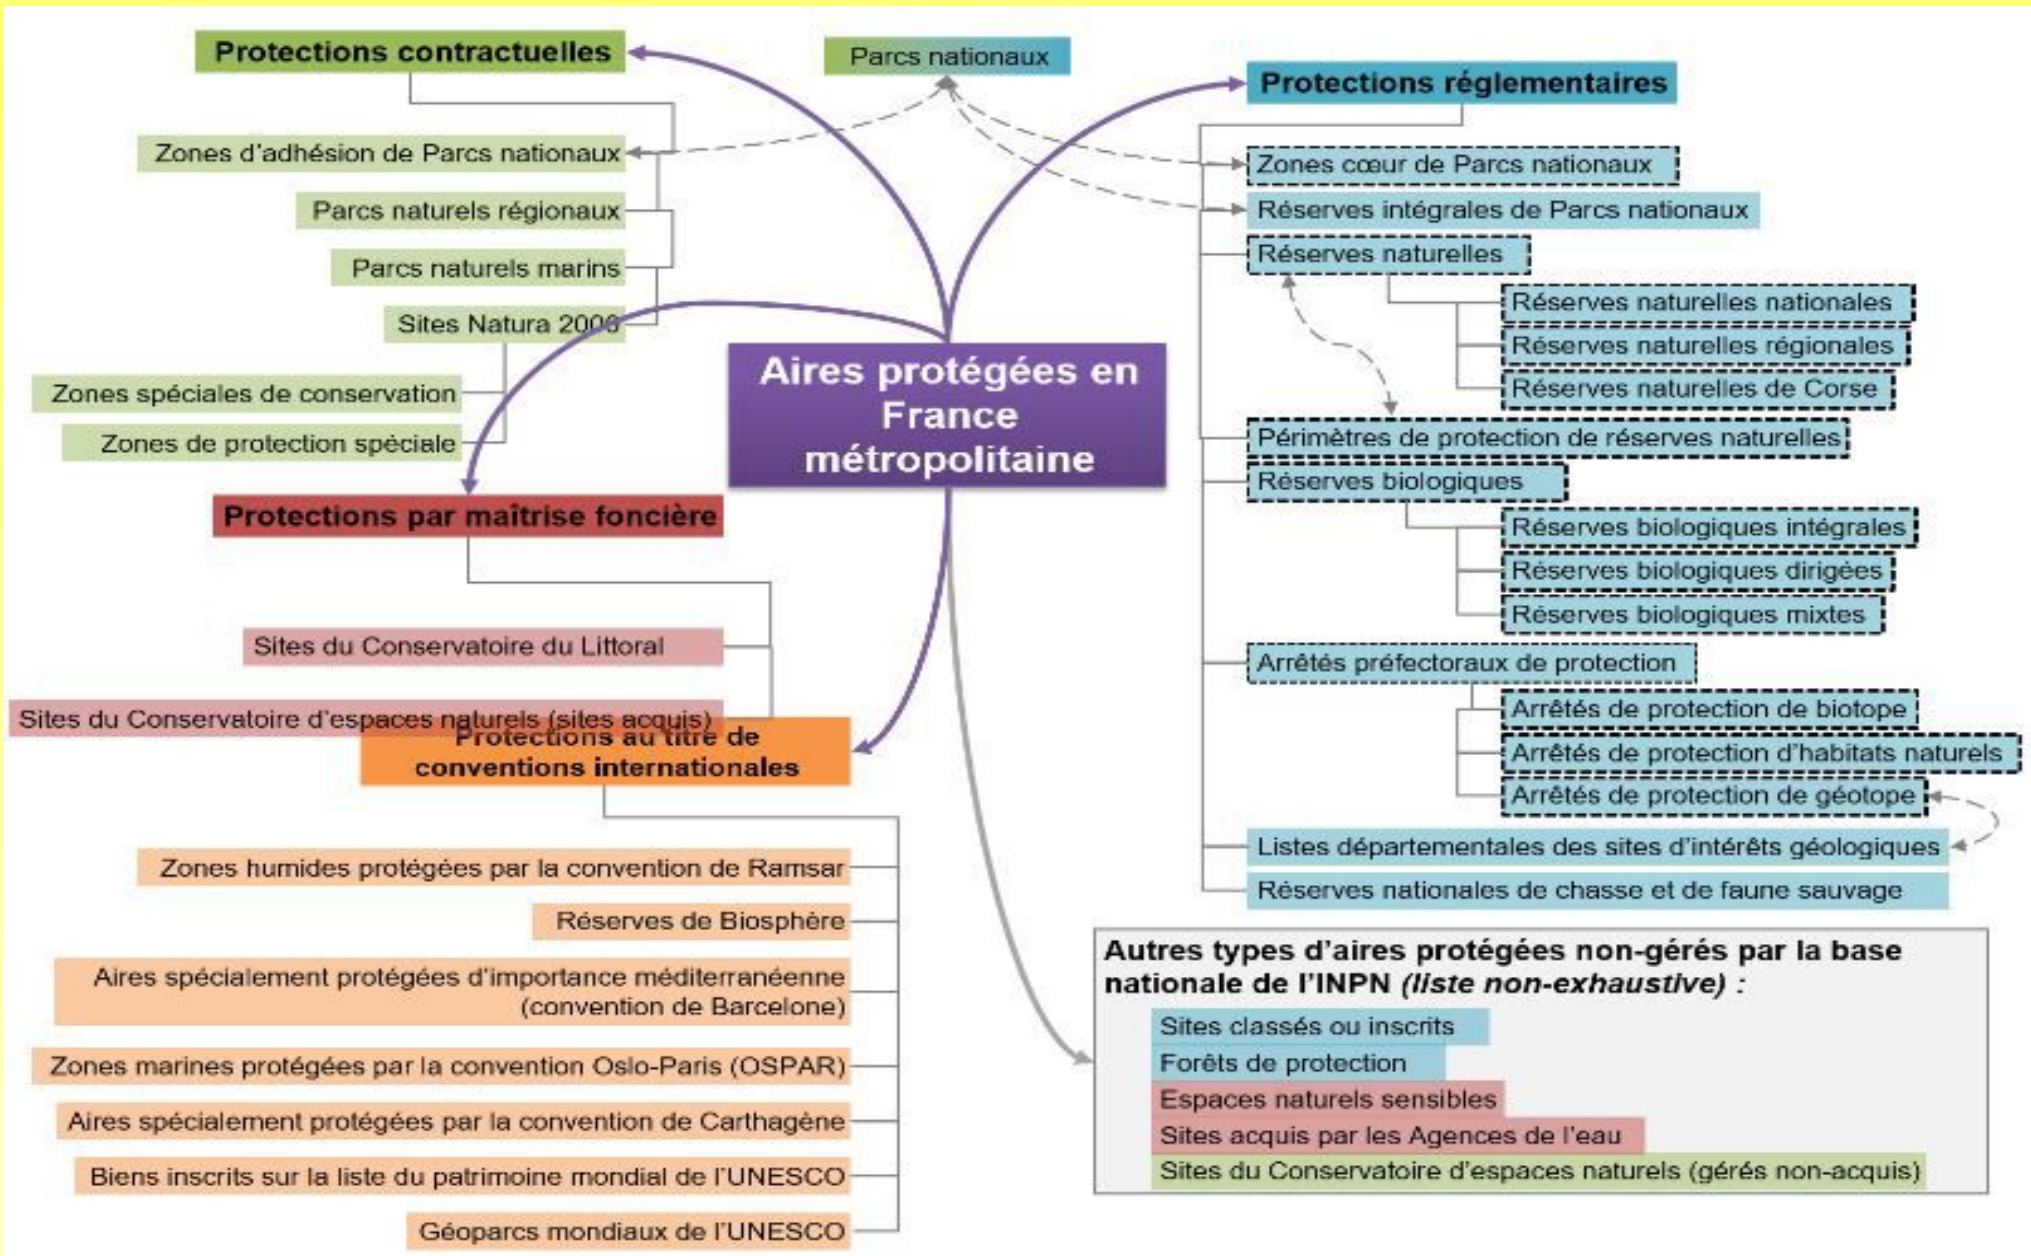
Aires protégées en France métropolitaine

Parcs nationaux

Protections contractuelles

Zones d'adhésion de Parcs nationaux

Parcs naturels régionaux

Parcs naturels marins

Sites Natura 2000

Zones spéciales de conservation

Zones de protection spéciale

Protections par maîtrise foncière

Sites du Conservatoire du Littoral

Sites du Conservatoire d'espaces naturels (sites acquis)

Protections au titre de conventions internationales

Zones humides protégées par la convention de Ramsar

Réserves de Biosphère

Aires spécialement protégées d'importance méditerranéenne (convention de Barcelone)

Zones marines protégées par la convention Oslo-Paris (OSPAR)

Aires spécialement protégées par la convention de Carthagène

Biens inscrits sur la liste du patrimoine mondial de l'UNESCO

Géoparcs mondiaux de l'UNESCO

Protections réglementaires

Zones cœur de Parcs nationaux

Réserves intégrales de Parcs nationaux

Réserves naturelles

Réserves naturelles nationales

Réserves naturelles régionales

Réserves naturelles de Corse

Périmètres de protection de réserves naturelles

Réserves biologiques

Réserves biologiques intégrales

Réserves biologiques dirigées

Réserves biologiques mixtes

Arrêtés préfectoraux de protection

Arrêtés de protection de biotope

Arrêtés de protection d'habitats naturels

Arrêtés de protection de géotope

Listes départementales des sites d'intérêts géologiques

Réserves nationales de chasse et de faune sauvage

Autres types d'aires protégées non-gérés par la base nationale de l'INPN *(liste non-exhaustive)* :

Sites classés ou inscrits

Forêts de protection

Espaces naturels sensibles

Sites acquis par les Agences de l'eau

Sites du Conservatoire d'espaces naturels (gérés non-acquis)